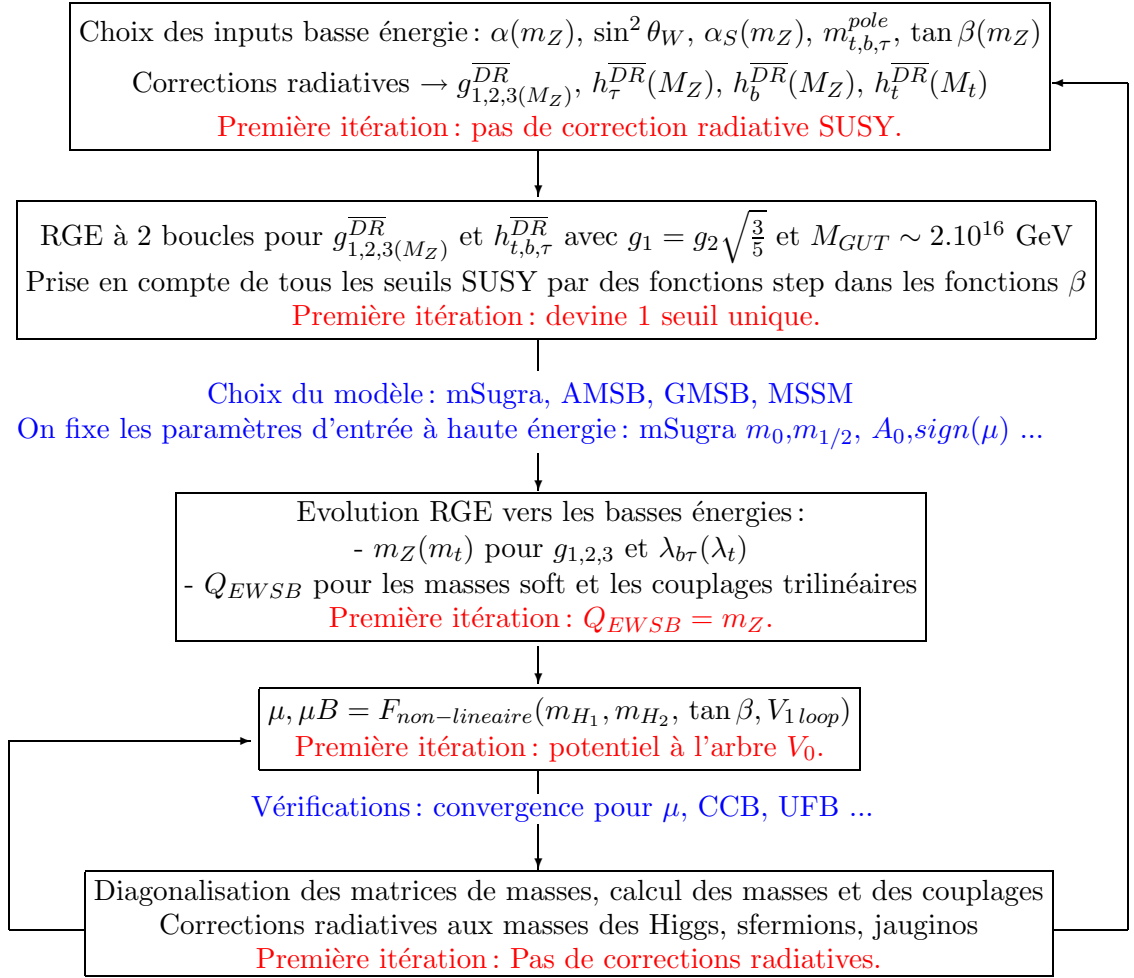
Choix des inputs basse énergie : $\alpha(m_Z)$, $\sin^2\theta_W$, $\alpha_S(m_Z)$, $m_{t,b,\tau}^{pole}$, $\tan\beta(m_Z)$
Corrections radiatives $\rightarrow g_{1,2,3(M_Z)}^{\overline{DR}}$, $h_\tau^{\overline{DR}}(M_Z)$, $h_b^{\overline{DR}}(M_Z)$, $h_t^{\overline{DR}}(M_t)$
Première itération : pas de correction radiative SUSY.

RGE à 2 boucles pour $g_{1,2,3(M_Z)}^{\overline{DR}}$ et $h_{t,b,\tau}^{\overline{DR}}$ avec $g_1 = g_2\sqrt{\frac{3}{5}}$ et $M_{GUT} \sim 2.10^{16}$ GeV
Prise en compte de tous les seuils SUSY par des fonctions step dans les fonctions $\beta$
Première itération : devine 1 seuil unique.

Choix du modèle : mSugra, AMSB, GMSB, MSSM
On fixe les paramètres d'entrée à haute énergie : mSugra $m_0$,$m_{1/2}$, $A_0$,$sign(\mu)$ ...

Evolution RGE vers les basses énergies :
- $m_Z(m_t)$ pour $g_{1,2,3}$ et $\lambda_{b\tau}(\lambda_t)$
- $Q_{EWSB}$ pour les masses soft et les couplages trilinéaires
Première itération : $Q_{EWSB} = m_Z$.

$\mu, \mu B = F_{non-lineaire}(m_{H_1}, m_{H_2}, \tan\beta, V_{1\,loop})$
Première itération : potentiel à l'arbre $V_0$.

Vérifications : convergence pour $\mu$, CCB, UFB ...

Diagonalisation des matrices de masses, calcul des masses et des couplages
Corrections radiatives aux masses des Higgs, sfermions, jauginos
Première itération : Pas de corrections radiatives.